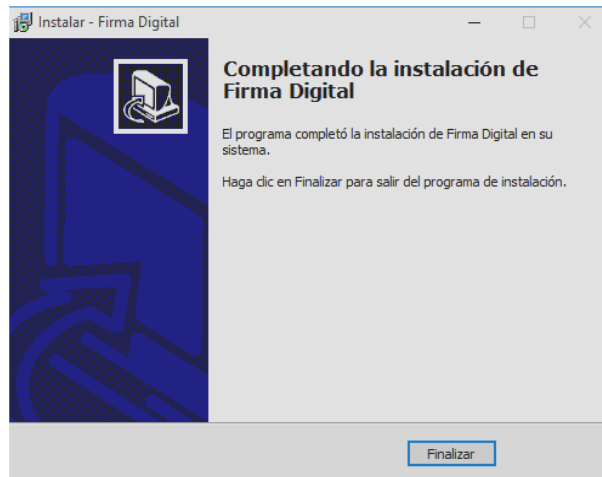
Instalar - Firma Digital

Completando la instalación de Firma Digital

El programa completó la instalación de Firma Digital en su sistema.

Haga clic en Finalizar para salir del programa de instalación.

Finalizar